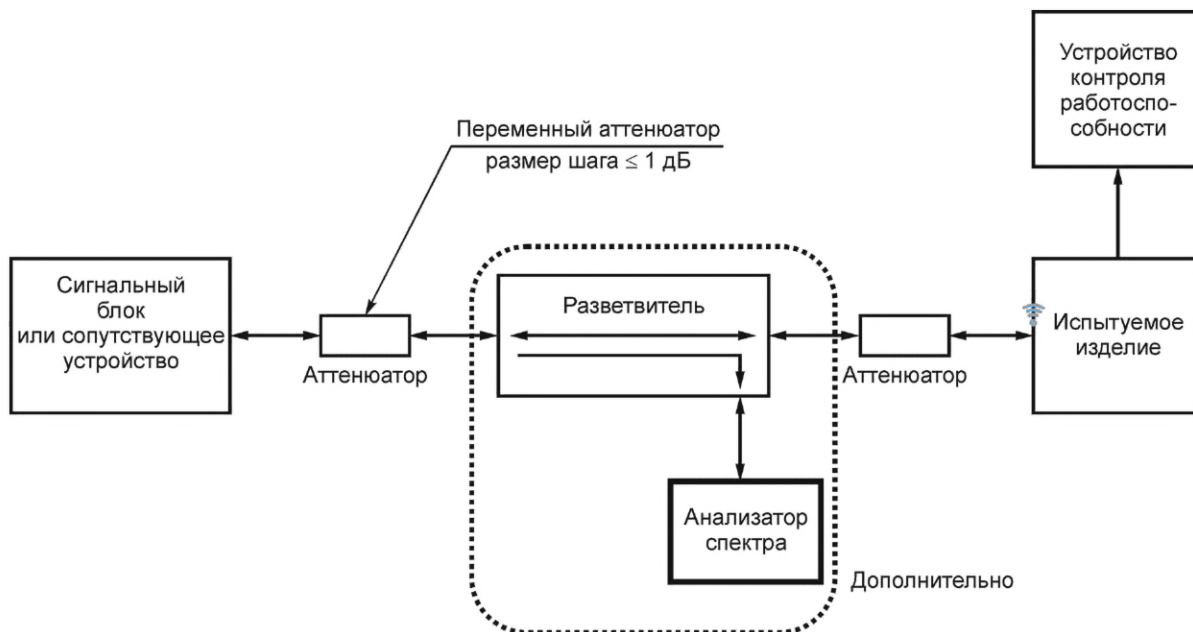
Устройство контроля работоспособности

Переменный аттенюатор
размер шага $\leq$ 1 дБ

Сигнальный блок или сопутствующее устройство

Аттенюатор

Разветвитель

Аттенюатор

Испытуемое изделие

Анализатор спектра

Дополнительно